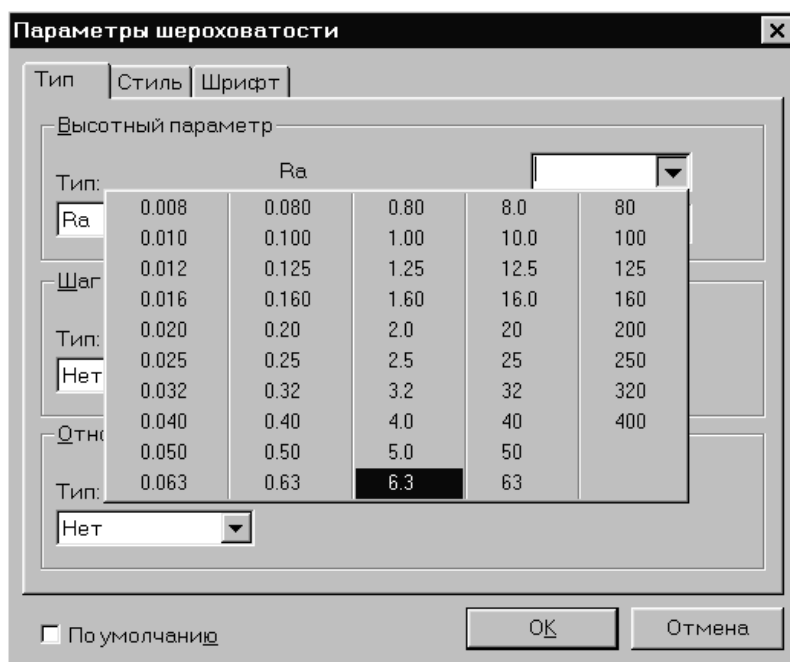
Параметры шероховатости ×

Тип | Стиль | Шрифт

Высотный параметр

Тип: Ra

Ra

| 0.008 | 0.080 | 0.80 | 8.0 | 80 |
|---|---|---|---|---|
| 0.010 | 0.100 | 1.00 | 10.0 | 100 |
| 0.012 | 0.125 | 1.25 | 12.5 | 125 |
| 0.016 | 0.160 | 1.60 | 16.0 | 160 |
| 0.020 | 0.20 | 2.0 | 20 | 200 |
| 0.025 | 0.25 | 2.5 | 25 | 250 |
| 0.032 | 0.32 | 3.2 | 32 | 320 |
| 0.040 | 0.40 | 4.0 | 40 | 400 |
| 0.050 | 0.50 | 5.0 | 50 | |
| 0.063 | 0.63 | 6.3 | 63 | |

Шаг

Тип: Нет

Отн

Тип: Нет

По умолчанию

OK

Отмена